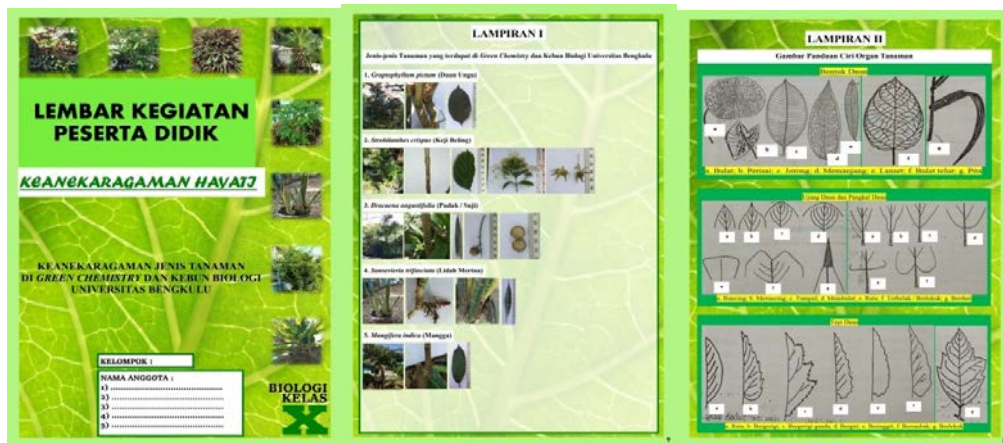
LEMBAR KEGIATAN PESERTA DIDIK

KEANEKARAGAMAN HAYATI

KEANEKARAGAMAN JENIS TANAMAN DI GREEN CHEMISTRY DAN KEBUN BIOLOGI UNIVERSITAS BENGKULU

KELOMPOK :

NAMA ANGGOTA :
1) ........................................
2) ........................................
3) ........................................
4) ........................................
5) ........................................

BIOLOGI KELAS X

LAMPIRAN I

Jenis-jenis Tanaman yang terdapat di Green Chemisty dan Kebun Biologi Universitas Bengkulu

1. Graptophyllum pictum (Daun Ungu)

2. Strobilanthes crispus (Keji Beling)

3. Dracaena angustifolia (Pudak / Suji)

4. Sansevieria trifasciata (Lidah Mertua)

5. Mangifera indica (Mangga)

LAMPIRAN II

Gambar Panduan Ciri Organ Tanaman

Bentuk Daun

a. Bulat; b. Perisai; c. Jorong; d. Memanjang; e. Lanset; f. Bulat telur; g. Pita

Ujung Daun dan Pangkal Daun

a. Runcing; b. Meruncing; c. Tumpul; d. Membulat; e. Rata; f. Terbelah / Berlekuk; g. Berduri

Tepi Daun

a. Rata; b. Bergerigi; c. Bergerigi ganda; d. Beringgit; e. Bergigi; f. Berombak; g. Berlekuk